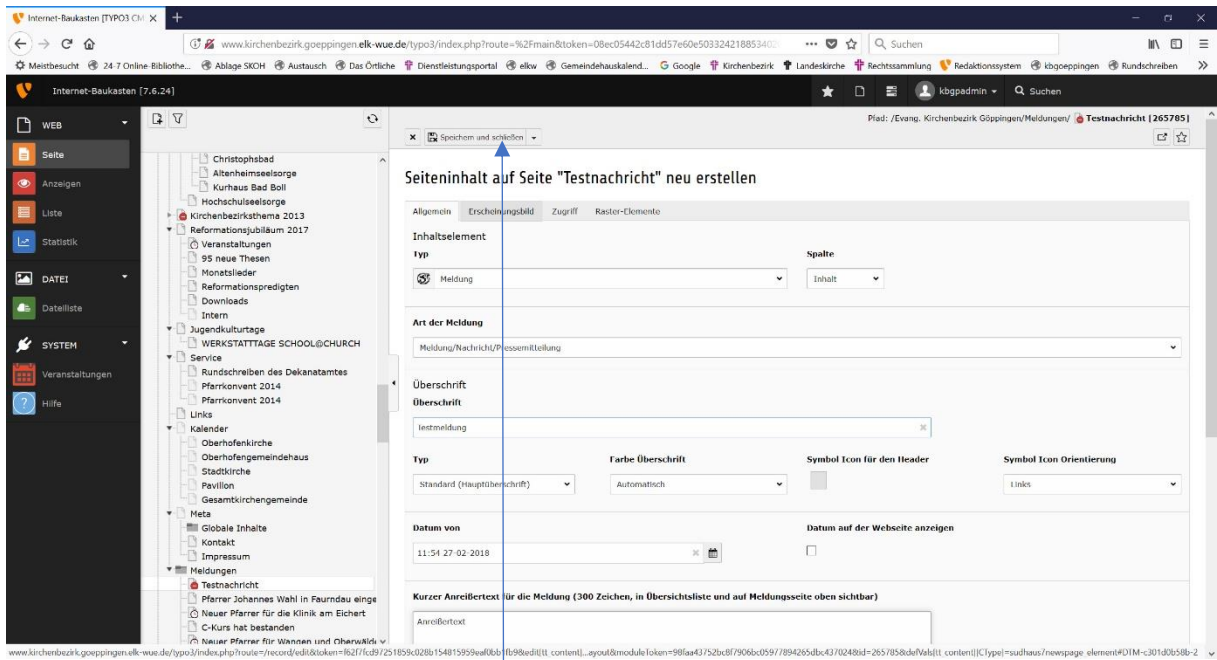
Internet-Baukasten [TYPO3 CM ×
+

www.kirchenbezirk.goeppingen.elk-wue.de/typo3/index.php?route=%2Fmain&token=08ec05442c81dd57e60e50332421885340
Suchen

Meistbesucht 24-7 Online-Bibliothe... Ablage SKOH Austausch Das Örtliche Dienstleistungsportal elkw Gemeindehauskalend... Google Kirchenbezirk Landeskirche Rechtssammlung Redaktionssystem kbgoeppingen Rundschreiben

Internet-Baukasten [7.6.24]
kbgpadmin
Suchen

WEB
Seite
Anzeigen
Liste
Statistik
DATEI
Dateiliste
SYSTEM
Veranstaltungen
Hilfe

Christophsbad
Altenheimseelsorge
Kurhaus Bad Boll
Hochschulseelsorge
Kirchenbezirksthema 2013
Reformationsjubiläum 2017
Veranstaltungen
95 neue Thesen
Monatslieder
Reformationspredigten
Downloads
Intern
Jugendkulturtage
WERKSTATTTAGE SCHOOL@CHURCH
Service
Rundschreiben des Dekanatamtes
Pfarrkonvent 2014
Pfarrkonvent 2014
Links
Kalender
Oberhofenkirche
Oberhofengemeindehaus
Stadtkirche
Pavillon
Gesamtkirchengemeinde
Meta
Globale Inhalte
Kontakt
Impressum
Meldungen
Testnachricht
Pfarrer Johannes Wahl in Faurndau einge
Neuer Pfarrer für die Klinik am Eichert
C-Kurs hat bestanden
Neuer Pfarrer für Wangen und Oberwälde

Speichern und schließen

Pfad: /Evang. Kirchenbezirk Göppingen/Meldungen/ Testnachricht [265785]

Seiteninhalt auf Seite "Testnachricht" neu erstellen

Allgemein | Erscheinungsbild | Zugriff | Raster-Elemente

Inhaltselement
Typ
Meldung
Spalte
Inhalt

Art der Meldung
Meldung/Nachricht/Pressemitteilung

Überschrift
Überschrift
testmeldung

Typ
Standard (Hauptüberschrift)
Farbe Überschrift
Automatisch
Symbol Icon für den Header
Symbol Icon Orientierung
Links

Datum von
11:54 27-02-2018
Datum auf der Webseite anzeigen

Kurzer Anreißertext für die Meldung (300 Zeichen, in Übersichtsliste und auf Meldungsseite oben sichtbar)
Anreißertext

www.kirchenbezirk.goeppingen.elk-wue.de/typo3/index.php?route=/record/edit&token=f62f7fcd97251859c028b154815959eaf0bb1fb9&edit[tt_content]...ayout&moduleToken=98faa43752bc8f7906bc05977894265dbc437024&id=265785&defVals[tt_content][CType]=sudhaus7newspage_element#DTM-c301d0b58b-2